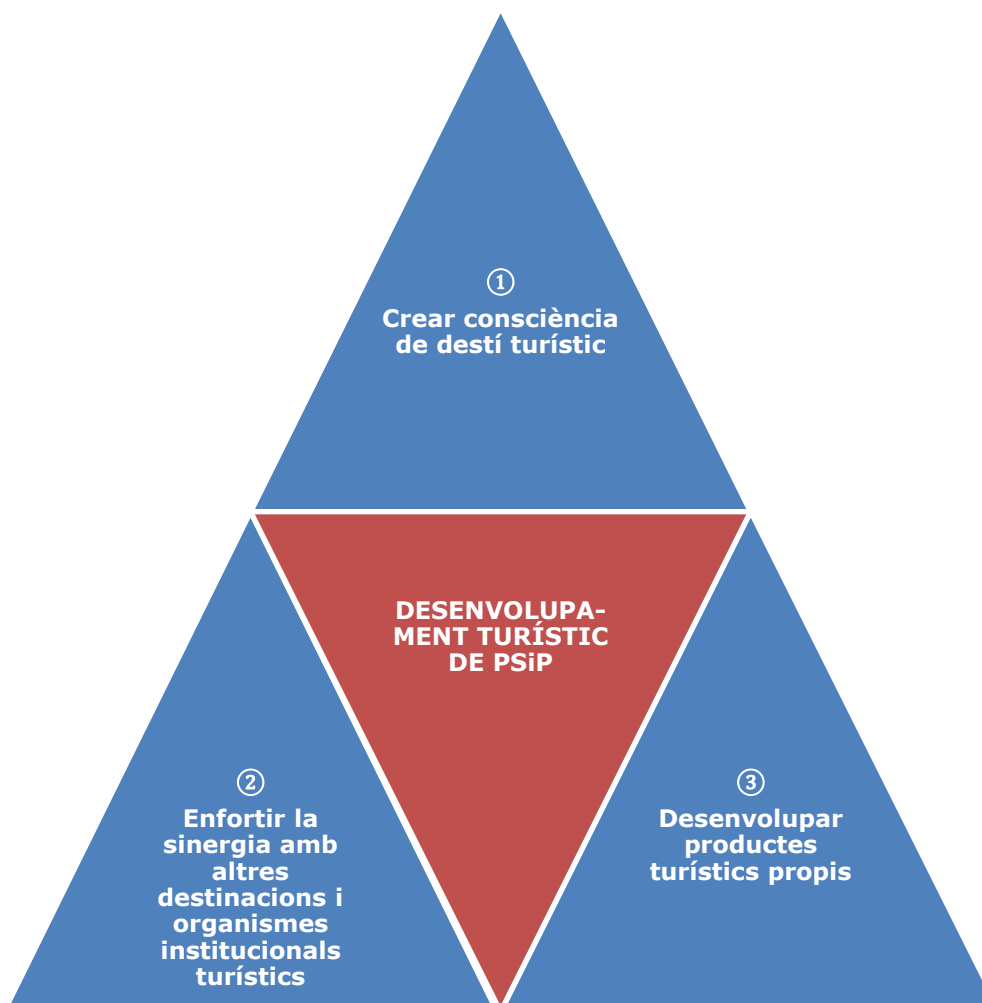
①
Crear consciència de destí turístic

DESENVOLUPAMENT TURÍSTIC DE PSiP

②
Enfortir la sinergia amb altres destinacions i organismes institucionals turístics

③
Desenvolupar productes turístics propis